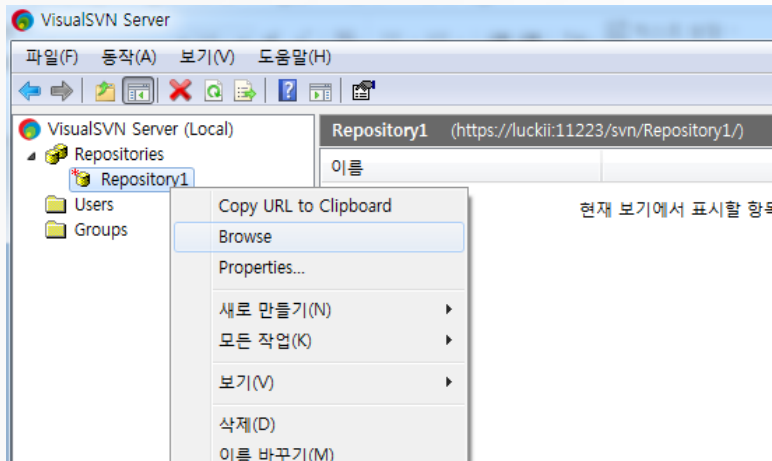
VisualSVN Server

파일(F) 동작(A) 보기(V) 도움말(H)

VisualSVN Server (Local)
Repositories
Repository1
Users
Groups

Repository1 (https://luckii:11223/svn/Repository1/)

이름

현재 보기에서 표시할 항목

Copy URL to Clipboard
Browse
Properties...
새로 만들기(N)
모든 작업(K)
보기(V)
삭제(D)
이름 바꾸기(M)